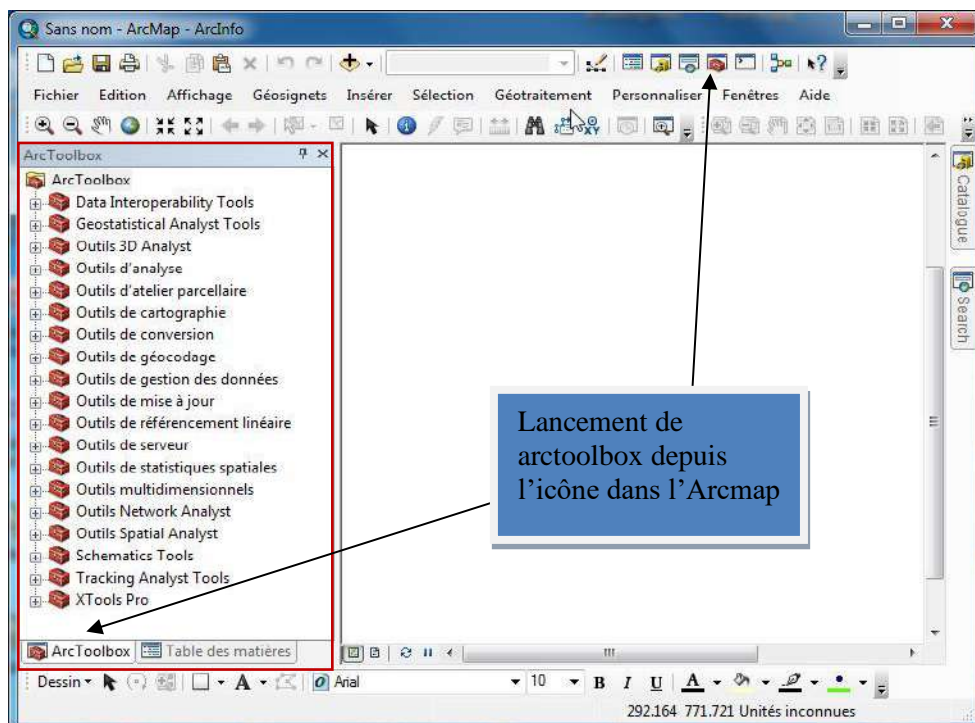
Sans nom - ArcMap - ArcInfo

Fichier Edition Affichage Géosignets Insérer Sélection Géotraitement Personnaliser Fenêtres Aide

ArcToolbox

ArcToolbox
Data Interoperability Tools
Geostatistical Analyst Tools
Outils 3D Analyst
Outils d'analyse
Outils d'atelier parcellaire
Outils de cartographie
Outils de conversion
Outils de géocodage
Outils de gestion des données
Outils de mise à jour
Outils de référencement linéaire
Outils de serveur
Outils de statistiques spatiales
Outils multidimensionnels
Outils Network Analyst
Outils Spatial Analyst
Schematics Tools
Tracking Analyst Tools
XTools Pro

ArcToolbox Table des matières

Catalogue
Search

Lancement de arctoolbox depuis l'icône dans l'Arcmap

Dessin Arial 10 B I U A

292.164 771.721 Unités inconnues